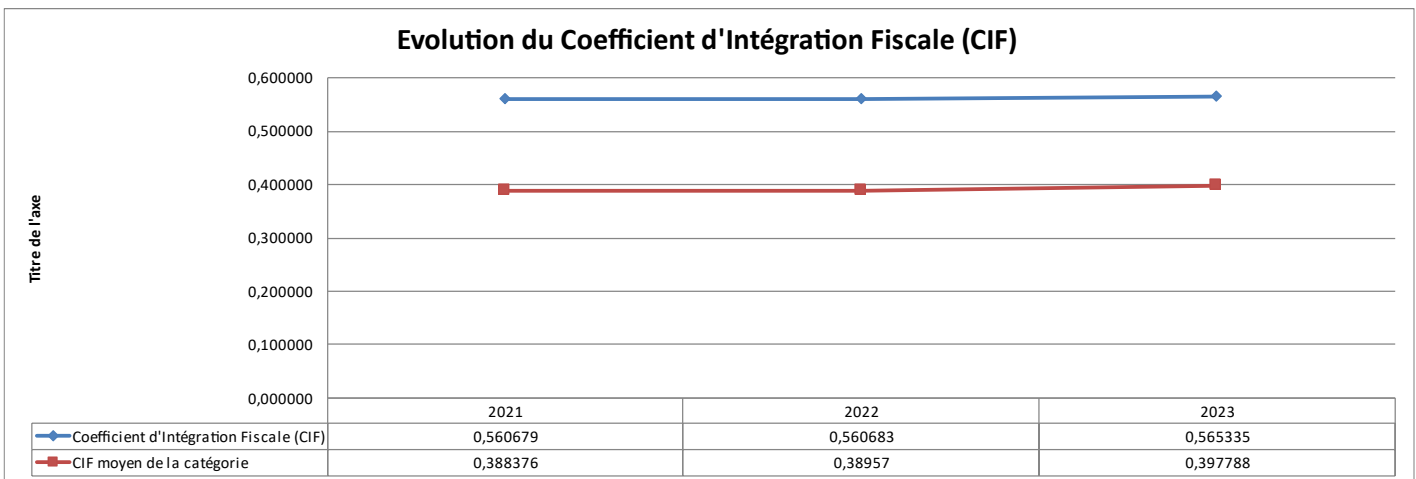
Evolution du Coefficient d'Intégration Fiscale (CIF)

Titre de l'axe

0,600000
0,500000
0,400000
0,300000
0,200000
0,100000
0,000000

| | 2021 | 2022 | 2023 |
|---|---|---|---|
| Coefficient d'Intégration Fiscale (CIF) | 0,560679 | 0,560683 | 0,565335 |
| CIF moyen de la catégorie | 0,388376 | 0,38957 | 0,397788 |